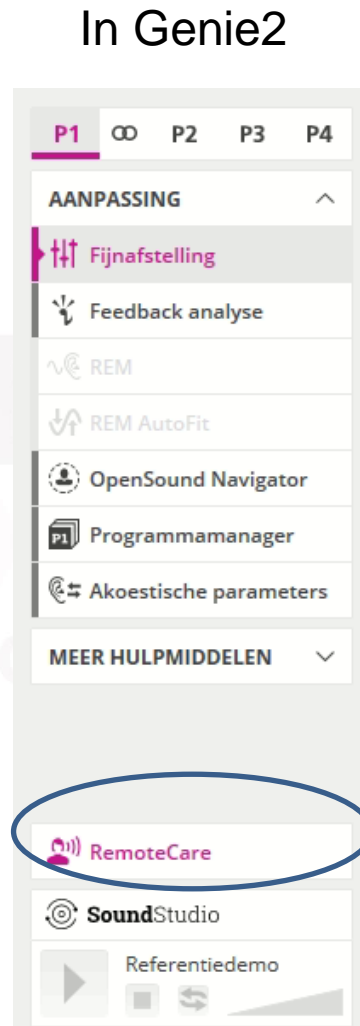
In Genie2

P1 ꝏ P2 P3 P4

AANPASSING

Fijnafstelling

Feedback analyse

REM

REM AutoFit

OpenSound Navigator

P1 Programmamanager

Akoestische parameters

MEER HULPMIDDELEN

RemoteCare

SoundStudio

Referentiedemo